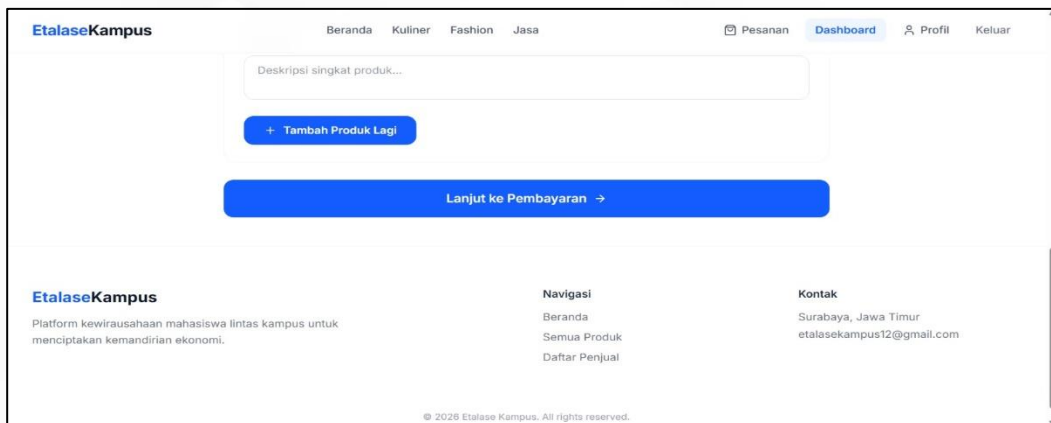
EtalaseKampus

Beranda Kuliner Fashion Jasa

Pesanan Dashboard Profil Keluar

Deskripsi singkat produk...

+ Tambah Produk Lagi

Lanjut ke Pembayaran →

EtalaseKampus

Platform kewirausahaan mahasiswa lintas kampus untuk menciptakan kemandirian ekonomi.

Navigasi

Beranda

Semua Produk

Daftar Penjual

Kontak

Surabaya, Jawa Timur

etalasekampus12@gmail.com

© 2026 Etalase Kampus. All rights reserved.